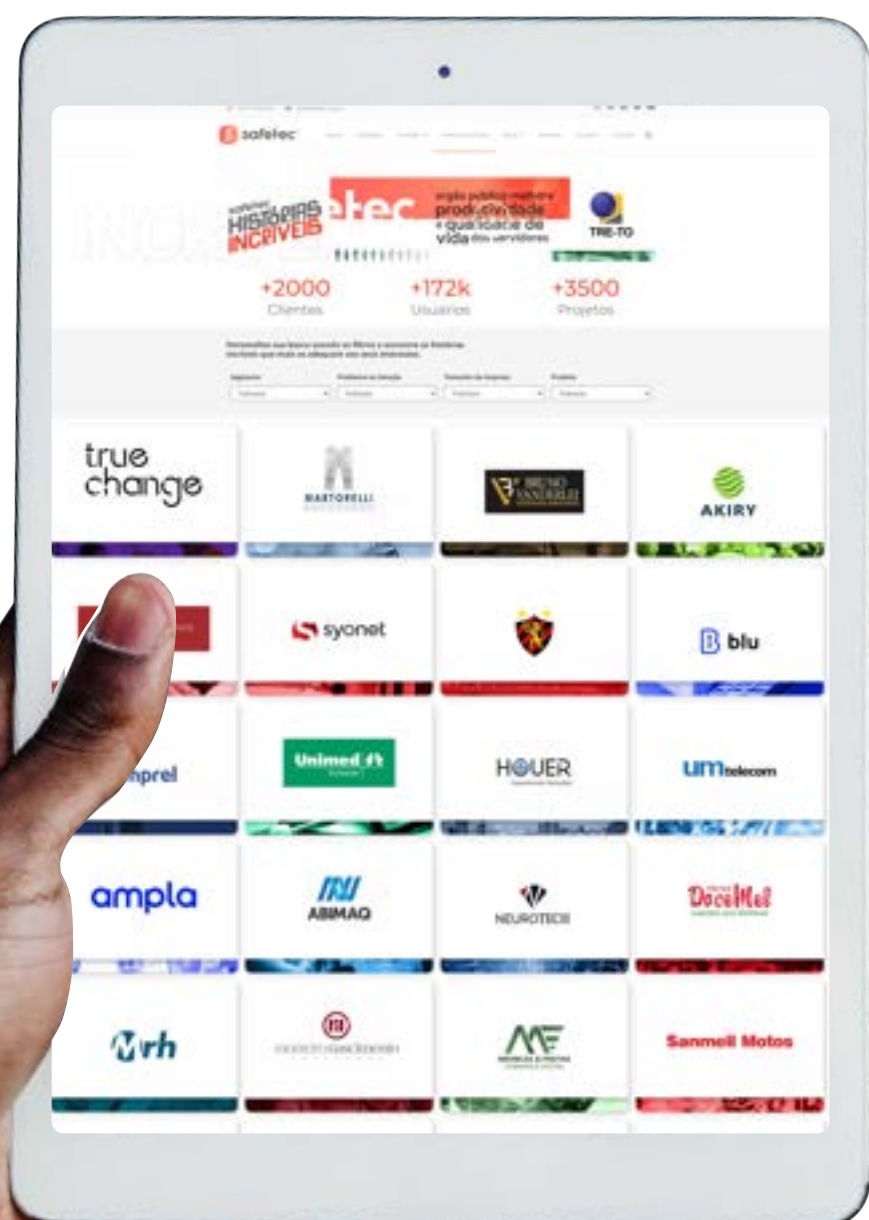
safetec

HISTÓRIAS INCRÍVEIS

etec

produtividade + qualidade de vida dos servidores

TRE-TO

+2000
Clientes

+172k
Usuarios

+3500
Projetos

true change

MARTORELLI

BRUNO VANDERLEI

AKIRY

syonet

blu

mprel

Unimed

HOUER

UM telecom

ampla

ABIMAQ

NEUROTECH

DoceMel

Mrh

Sanmell Motos